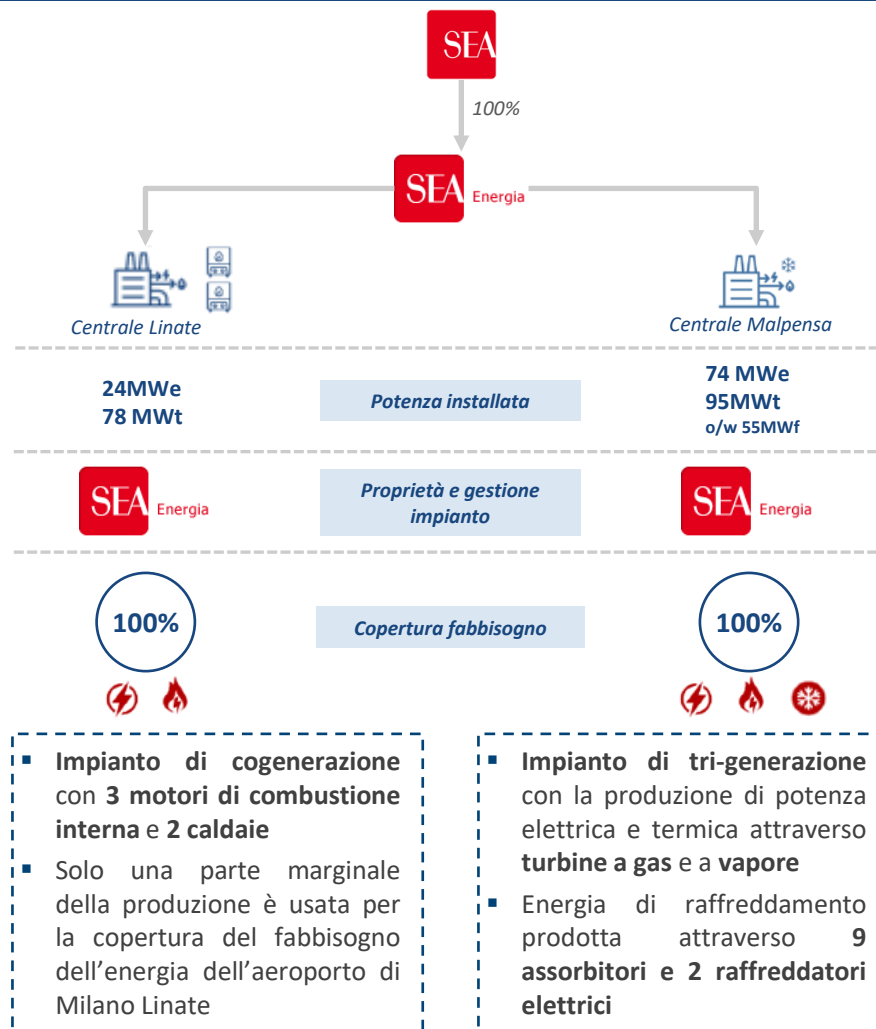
SEA

100%

SEA Energia

Centrale Linate

Centrale Malpensa

24MWe
78 MWt

Potenza installata

74 MWe
95MWt
o/w 55MWf

SEA Energia

Proprietà e gestione impianto

SEA Energia

100%

Copertura fabbisogno

100%

- Impianto di cogenerazione con 3 motori di combustione interna e 2 caldaie
- Solo una parte marginale della produzione è usata per la copertura del fabbisogno dell'energia dell'aeroporto di Milano Linate

- Impianto di tri-generazione con la produzione di potenza elettrica e termica attraverso turbine a gas e a vapore
- Energia di raffreddamento prodotta attraverso 9 assorbitori e 2 raffreddatori elettrici